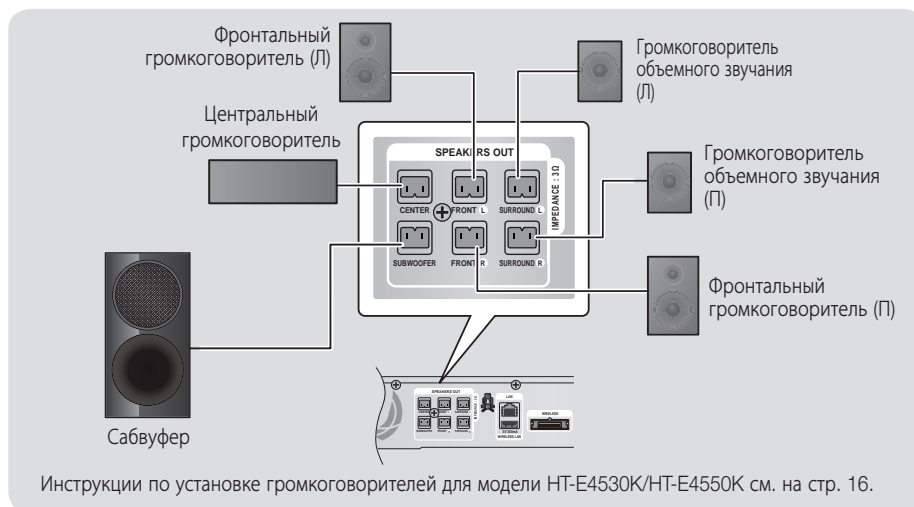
Фронтальный громкоговоритель (Л)

Громкоговоритель объемного звучания (Л)

Центральный громкоговоритель

SPEAKERS OUT

CENTER

FRONT L

SURROUND L

IMPEDANCE : 3Ω

SUBWOOFER

FRONT R

SURROUND R

Громкоговоритель объемного звучания (П)

Фронтальный громкоговоритель (П)

SPEAKERS OUT

LAN

WIRELESS

WIRELESS LAN

Сабвуфер

Инструкции по установке громкоговорителей для модели HT-E4530K/HT-E4550K см. на стр. 16.